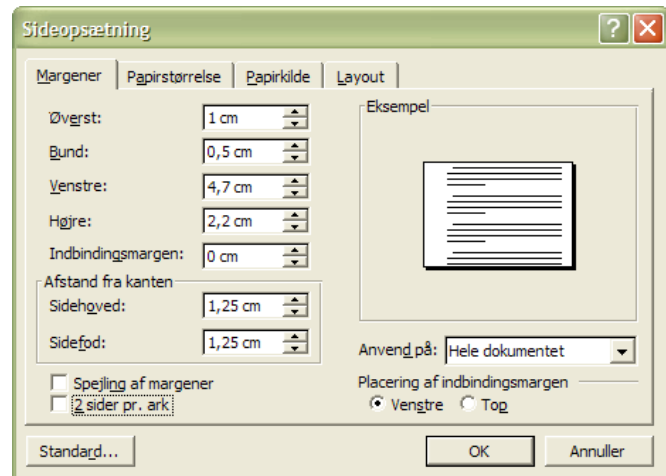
Sideopsætning

Margener | Papirstørrelse | Papirkilde | Layout

Øverst: 1 cm
Bund: 0,5 cm
Venstre: 4,7 cm
Højre: 2,2 cm
Indbindingsmargen: 0 cm

Afstand fra kanten
Sidehoved: 1,25 cm
Sidefod: 1,25 cm

Spejling af margener
2 sider pr. ark

Eksempel

Anvend på: Hele dokumentet

Placering af indbindingsmargen
Venstre Top

Standard... OK Annuller